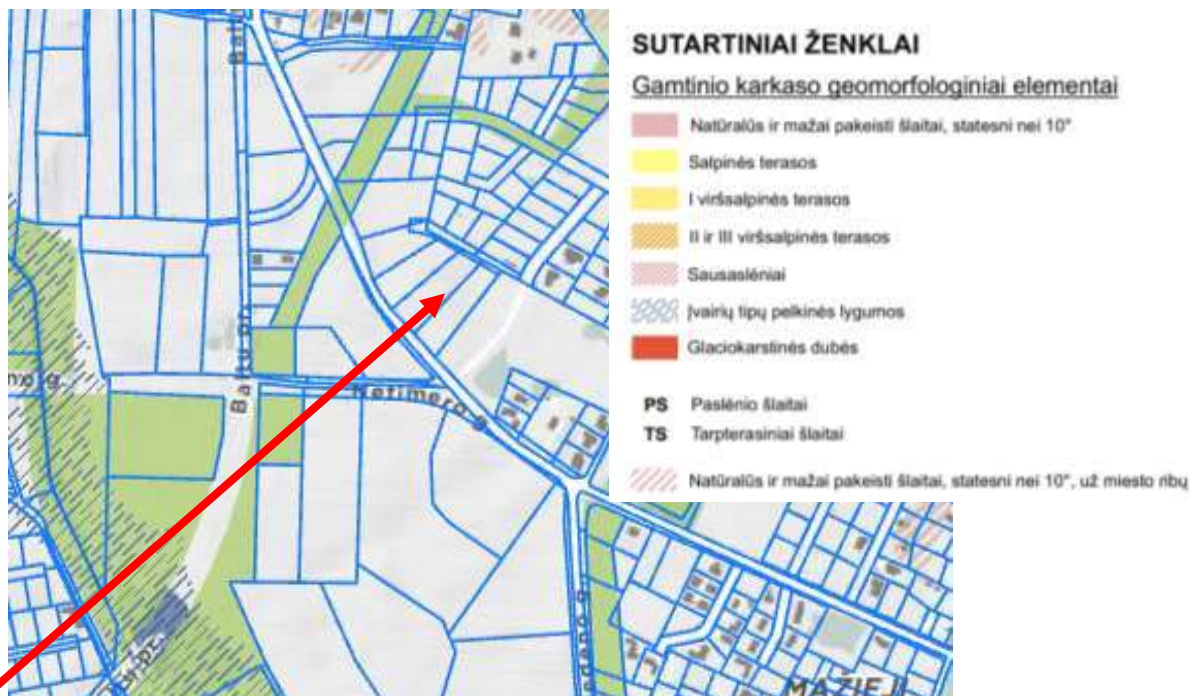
SUTARTINIAI ŽENKLAI

Gamtinio karkaso geomorfologiniai elementai

Natūralūs ir mažai pakeisti šlaitai, statesni nei 10°

Salpinės terasos

I viršsalpinės terasos

II ir III viršsalpinės terasos

Sausasléniai

Įvairių tipų pelkinės lygumos

Glaciokarstinės dubės

PS Paslėnio šlaitai

TS Tarpterasiniai šlaitai

Natūralūs ir mažai pakeisti šlaitai, statesni nei 10°, už miesto ribų

Baltų pr.

Netimero g.

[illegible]mo g.

MAŽIEJI

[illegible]dano g.